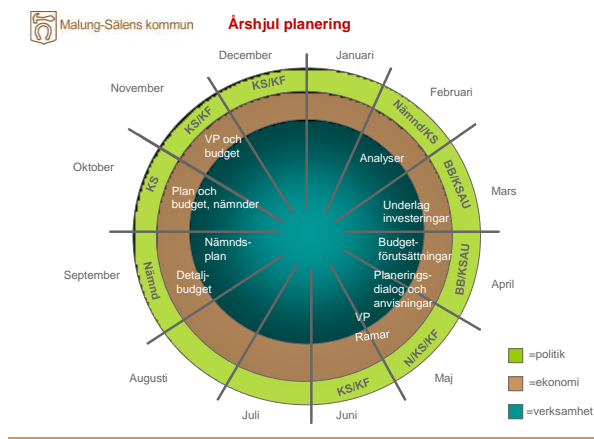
Malung-Sälens kommun

Årshjul planering

December
Januari
Februari
Mars
April
Maj
Juni
Juli
Augusti
September
Oktober
November

KS/KF
Nämnd/KS
BB/KSAU
BB/KSAU
N/KS/KF
KS/KF
Nämnd
KS
KS/KF

VP och budget
Analyser
Plan och budget, nämnder
Underlag investeringar
Nämndsplan
Budgetförutsättningar
Detaljbudget
Planeringsdialog och anvisningar
VP
Ramar

=politik
=ekonomi
=verksamhet